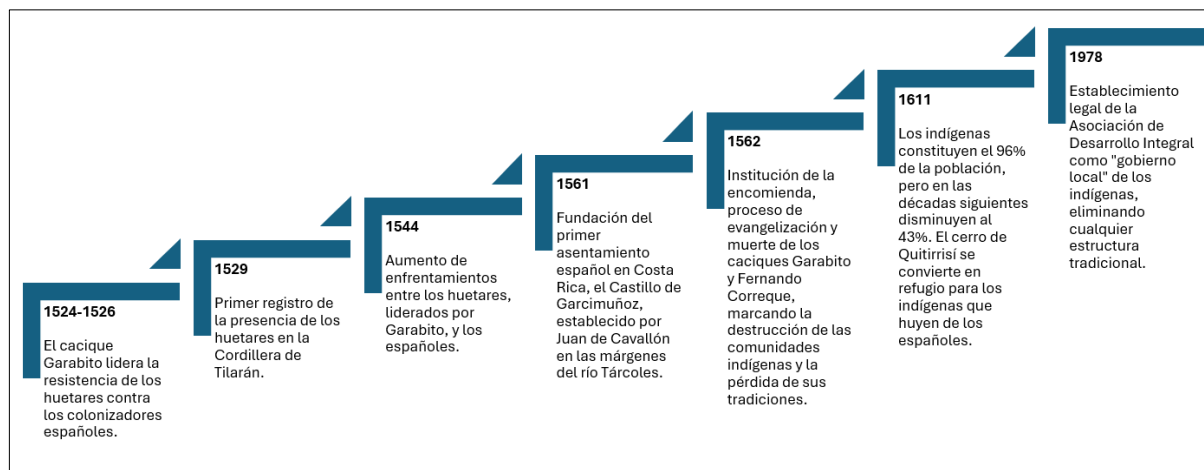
1524-1526

El cacique Garabito lidera la resistencia de los huetares contra los colonizadores españoles.

1529

Primer registro de la presencia de los huetares en la Cordillera de Tilarán.

1544

Aumento de enfrentamientos entre los huetares, liderados por Garabito, y los españoles.

1561

Fundación del primer asentamiento español en Costa Rica, el Castillo de Garcimuñoz, establecido por Juan de Cavallón en las márgenes del río Tárcoles.

1562

Institución de la encomienda, proceso de evangelización y muerte de los caciques Garabito y Fernando Correque, marcando la destrucción de las comunidades indígenas y la pérdida de sus tradiciones.

1611

Los indígenas constituyen el 96% de la población, pero en las décadas siguientes disminuyen al 43%. El cerro de Quitirrisí se convierte en refugio para los indígenas que huyen de los españoles.

1978

Establecimiento legal de la Asociación de Desarrollo Integral como "gobierno local" de los indígenas, eliminando cualquier estructura tradicional.